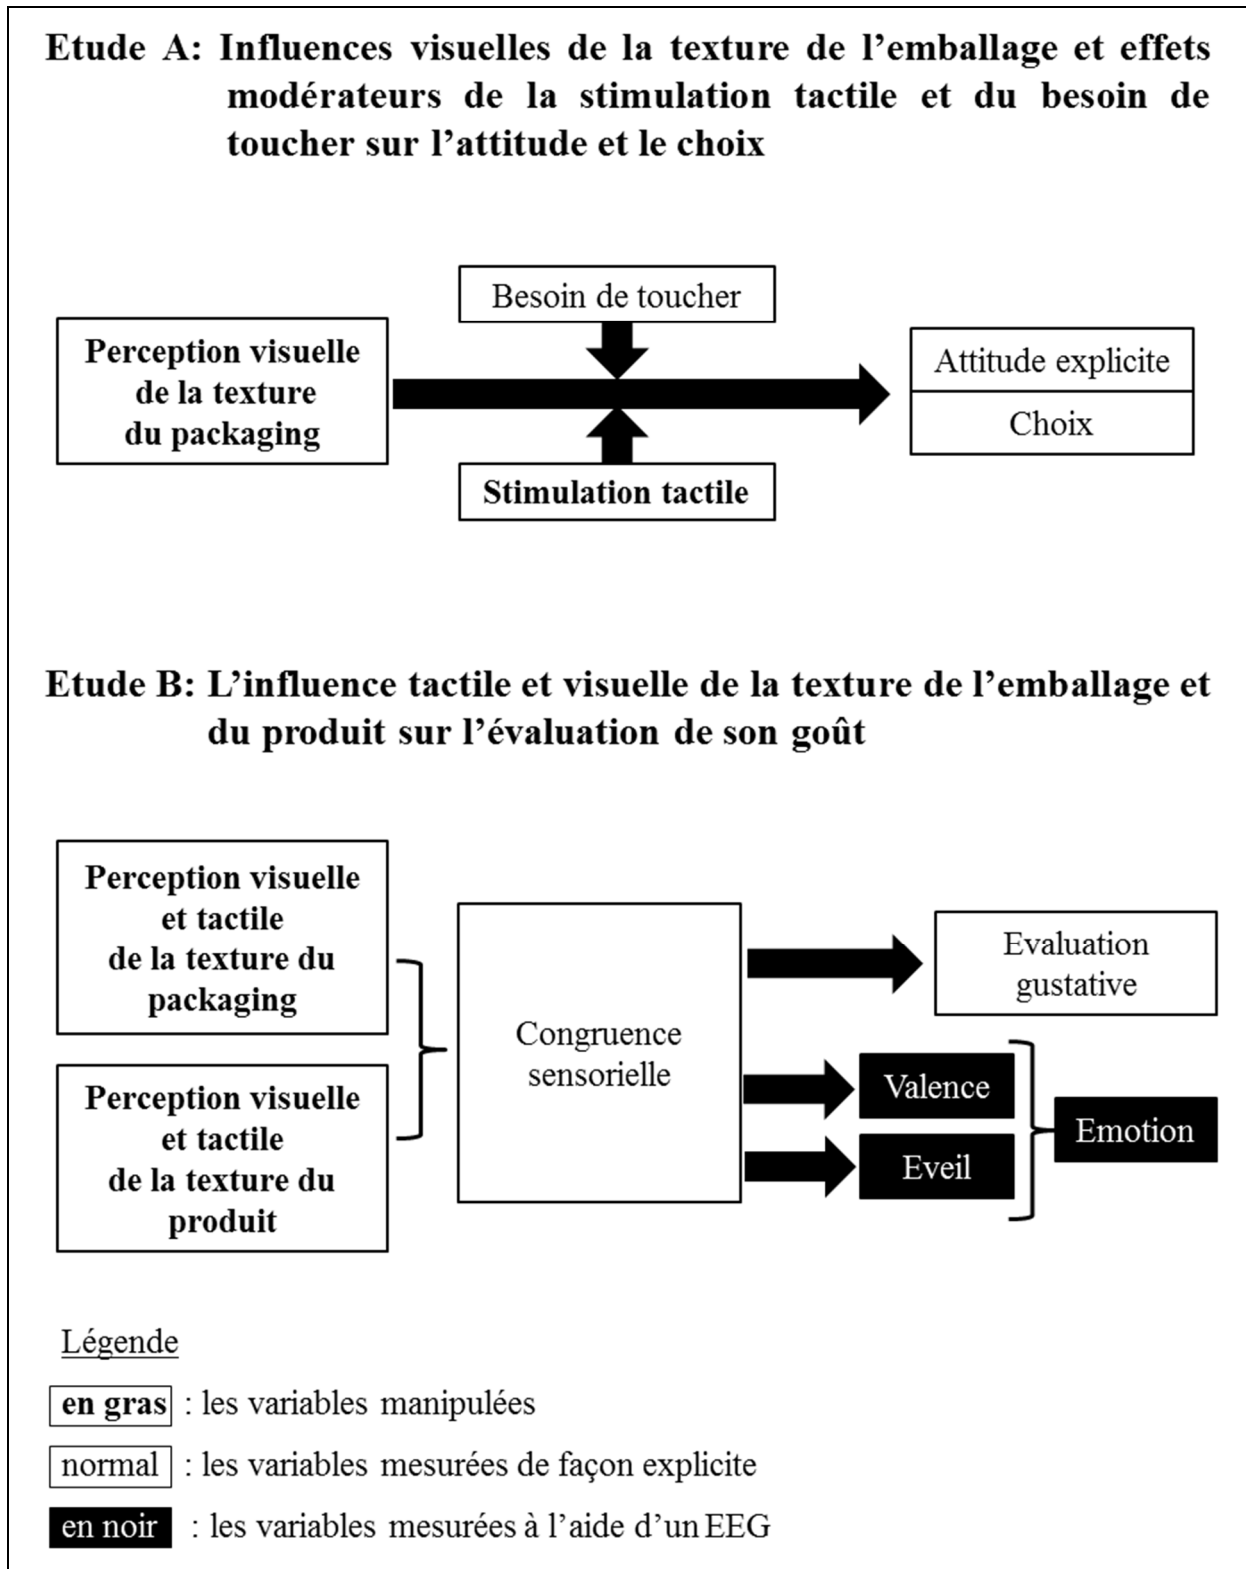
Etude A: Influences visuelles de la texture de l’emballage et effets modérateurs de la stimulation tactile et du besoin de toucher sur l’attitude et le choix

Besoin de toucher

Perception visuelle de la texture du packaging

Attitude explicite

Choix

Stimulation tactile

Etude B: L’influence tactile et visuelle de la texture de l’emballage et du produit sur l’évaluation de son goût

Perception visuelle et tactile de la texture du packaging

Perception visuelle et tactile de la texture du produit

Congruence sensorielle

Evaluation gustative

Valence

Eveil

Emotion

Légende

en gras : les variables manipulées

normal : les variables mesurées de façon explicite

en noir : les variables mesurées à l’aide d’un EEG